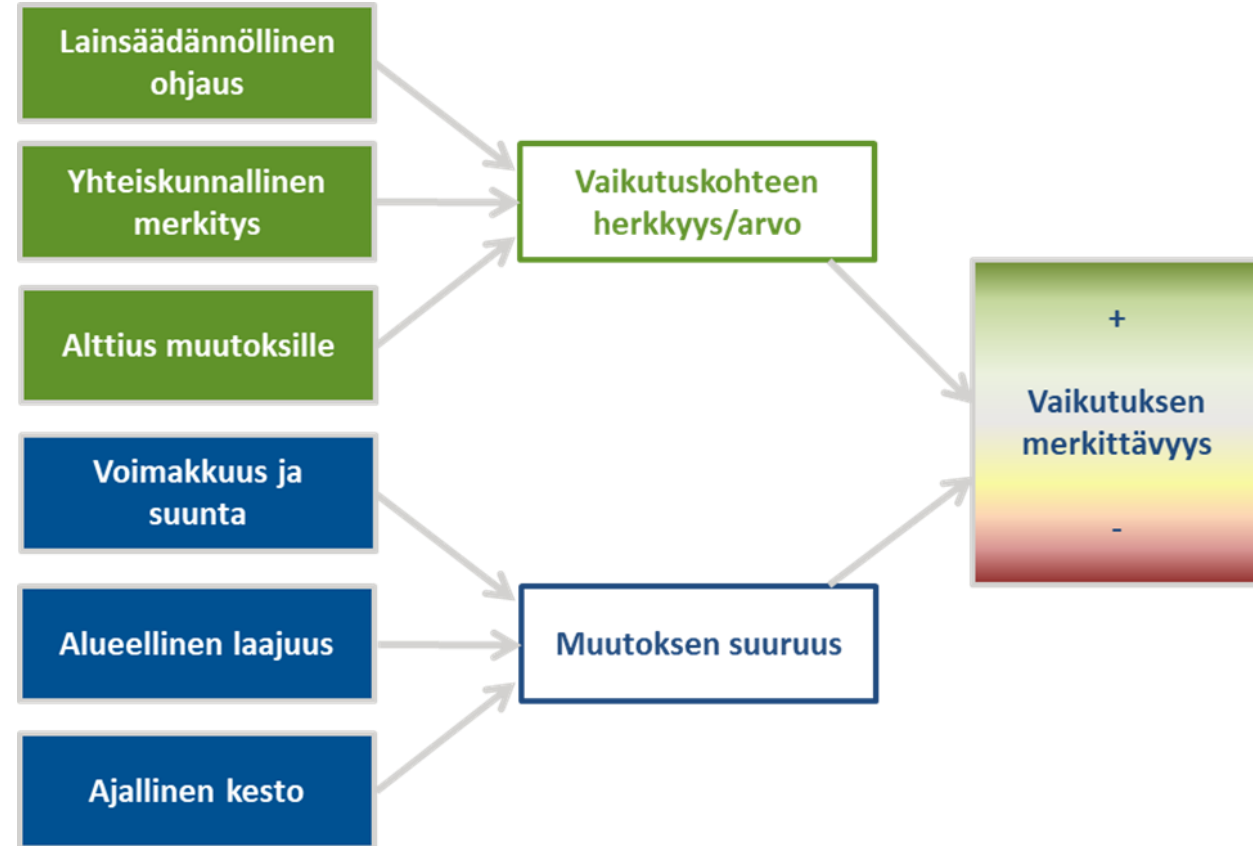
Lainsäädännöllinen ohjaus

Yhteiskunnallinen merkitys

Alttius muutoksille

Voimakkuus ja suunta

Alueellinen laajuus

Ajallinen kesto

Vaikutuskohteen herkkyys/arvo

Muutoksen suuruus

+

Vaikutuksen merkittävyys

-